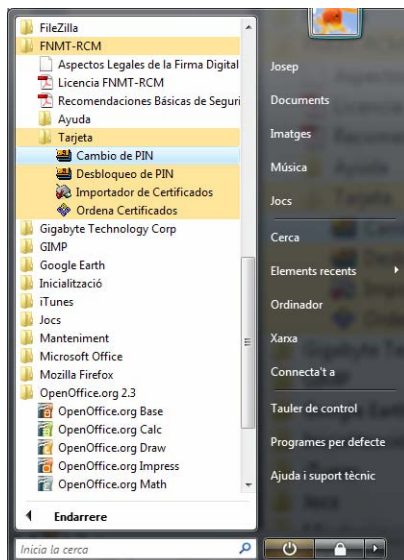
FileZilla
FNMT-RCM
Aspectos Legales de la Firma Digital
Licencia FNMT-RCM
Recomendaciones Básicas de Seguri
Ayuda
Tarjeta
Cambio de PIN
Desbloqueo de PIN
Importador de Certificados
Ordena Certificados
Gigabyte Technology Corp
GIMP
Google Earth
Inicialització
iTunes
Jocs
Manteniment
Microsoft Office
Mozilla Firefox
OpenOffice.org 2.3
OpenOffice.org Base
OpenOffice.org Calc
OpenOffice.org Draw
OpenOffice.org Impress
OpenOffice.org Math
Endarrere
Inicia la cerca

Josep
Documents
Imatges
Música
Jocs
Cerca
Elements recents
Ordinador
Xarxa
Connecta't a
Tauler de control
Programes per defecte
Ajuda i suport tècnic